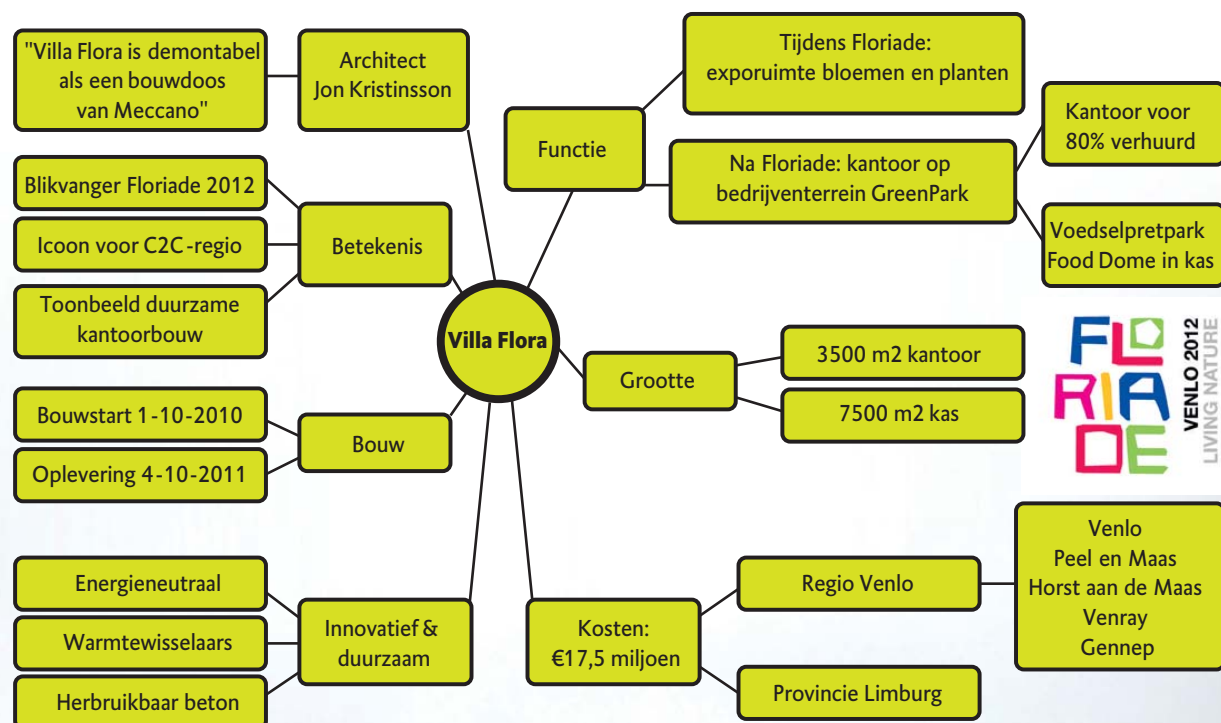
Villa Flora

Architect Jon Kristinsson

"Villa Flora is demontabel als een bouwdoos van Meccano"

Betekenis

Blikvanger Floriade 2012

Icoon voor C2C-regio

Toonbeeld duurzame kantoorbouw

Bouw

Bouwstart 1-10-2010

Oplevering 4-10-2011

Innovatief & duurzaam

Energieneutraal

Warmtewisselaars

Herbruikbaar beton

Functie

Tijdens Floriade: exporuimte bloemen en planten

Na Floriade: kantoor op bedrijventerrein GreenPark

Kantoor voor 80% verhuurd

Voedselpretpark Food Dome in kas

Grootte

3500 m2 kantoor

7500 m2 kas

FLORIADE

VENLO 2012

LIVING NATURE

Kosten: €17,5 miljoen

Regio Venlo

Venlo
Peel en Maas
Horst aan de Maas
Venray
Gennep

Provincie Limburg